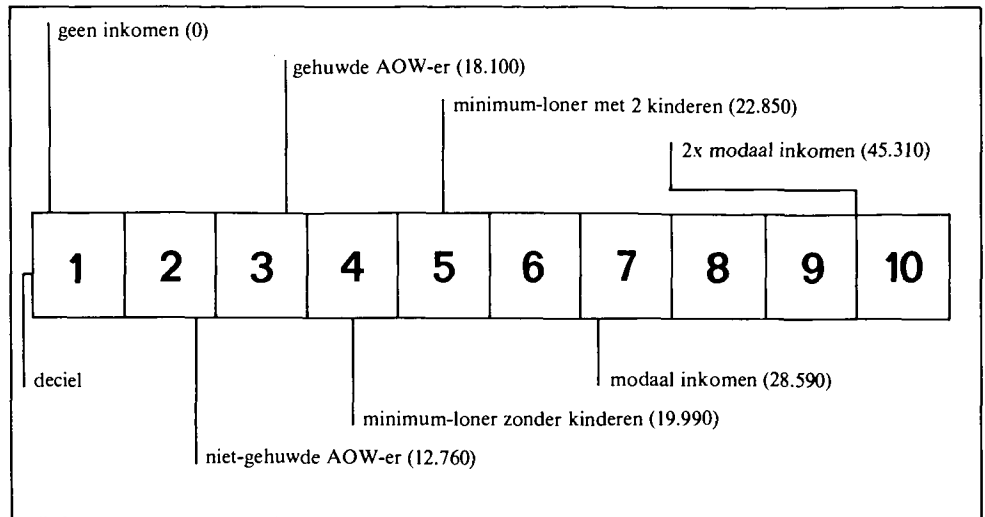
geen inkomen (0)

gehuwde AOW-er (18.100)

minimum-loner met 2 kinderen (22.850)

2x modaal inkomen (45.310)

| 1 | 2 | 3 | 4 | 5 | 6 | 7 | 8 | 9 | 10 |
|---|---|---|---|---|---|---|---|---|---|

deciel

modaal inkomen (28.590)

minimum-loner zonder kinderen (19.990)

niet-gehuwde AOW-er (12.760)